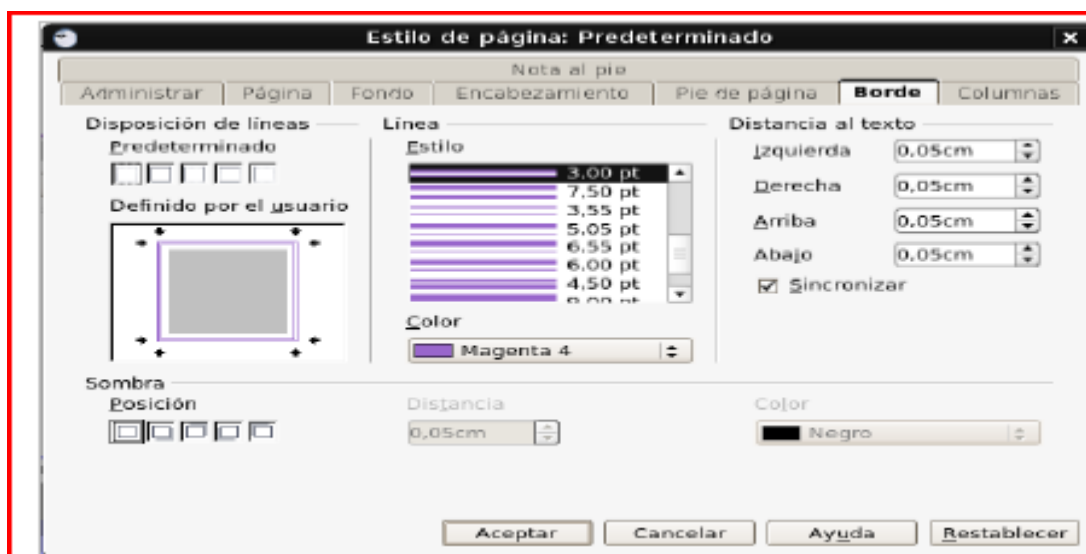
Estilo de página: Predeterminado

Nota al pie

Administrar | Página | Fondo | Encabezamiento | Pie de página | Borde | Columnas

Disposición de líneas

Predeterminado

Definido por el usuario

Línea

Estilo

3,00 pt
7,50 pt
3,55 pt
5,05 pt
6,55 pt
6,00 pt
4,50 pt
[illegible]

Color

Magenta 4

Distancia al texto

Izquierda 0,05cm

Derecha 0,05cm

Arriba 0,05cm

Abajo 0,05cm

☑ Sincronizar

Sombra

Posición

Distancia

0,05cm

Color

Negro

Aceptar | Cancelar | Ayuda | Restablecer